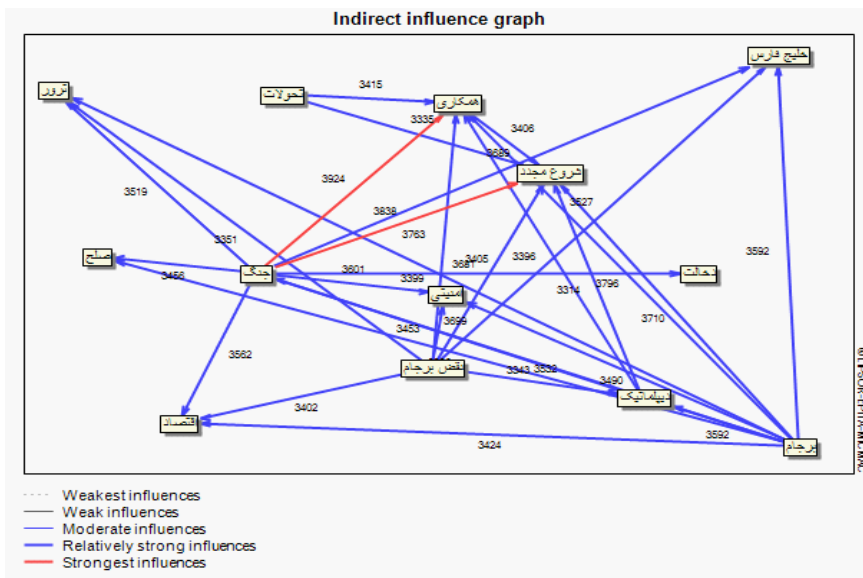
Indirect influence graph

خلیج فارس
ترور
تحولات
همکاری
3415
3335
3406
3889
شروع مجدد
3519
3924
3838
3627
3763
3351
صلح
3592
جنگ
3601
3405
3681
3396
دخالت
3456
3399
امنیتی
3314
3796
3453
3699
3710
3562
نقض برجام
3343
3532
3490
دیپلماتیک
3402
اقتصاد
3592
برجام
3424

Weakest influences
Weak influences
Moderate influences
Relatively strong influences
Strongest influences